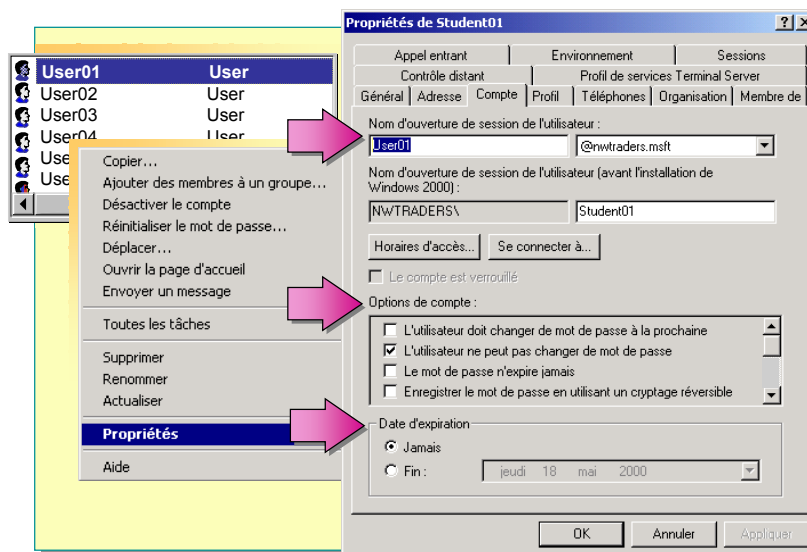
User01 User
User02 User
User03 User
User04
Use
Use

Copier...
Ajouter des membres à un groupe...
Désactiver le compte
Réinitialiser le mot de passe...
Déplacer...
Ouvrir la page d'accueil
Envoyer un message

Toutes les tâches

Supprimer
Renommer
Actualiser

Propriétés

Aide

Propriétés de Student01
? X

Appel entrant | Environnement | Sessions
Contrôle distant | Profil de services Terminal Server
Général | Adresse | Compte | Profil | Téléphones | Organisation | Membre de

Nom d'ouverture de session de l'utilisateur :
User01
@nwtraders.msft

Nom d'ouverture de session de l'utilisateur (avant l'installation de Windows 2000) :
NWTRADERS\
Student01

Horaires d'accès...
Se connecter à...

Le compte est verrouillé

Options de compte :
L'utilisateur doit changer de mot de passe à la prochaine
L'utilisateur ne peut pas changer de mot de passe
Le mot de passe n'expire jamais
Enregistrer le mot de passe en utilisant un cryptage réversible

Date d'expiration
Jamais
Fin : jeudi 18 mai 2000

OK
Annuler
Appliquer